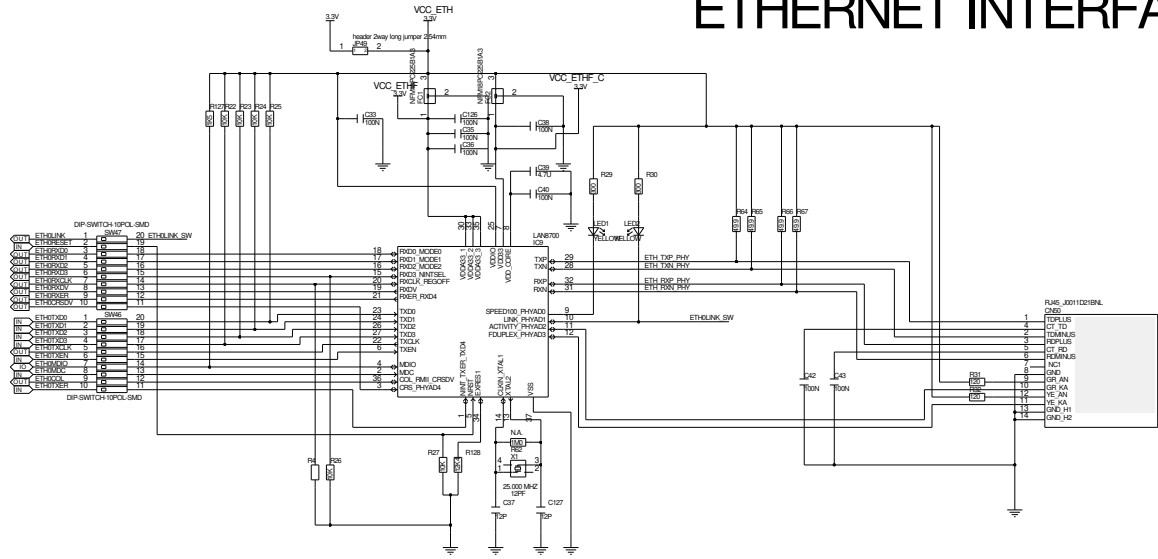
ETHERNET INTERFA

VCC_ETH
3.3V
3.3V
header 2way long jumper 2.54mm
1 JP49 2
NFM21PC225B1A3
FB1
VCC_ETHF
3.3V
NFM21PC225B1A3
FB2
VCC_ETHF_C
3.3V
1 2 3
1 2 3
R127 R22 R23 R24 R25
C33 100N
C126 100N
C35 100N
C36 100N
C38 100N
C39 4.7U
C40 100N
R29 R30
100 100
LED1 YELLOW
LED2 YELLOW
R64 R65 R66 R67
DIP-SWITCH-10POL-SMD
SW47
OUT ETH0LINK 1 20 ETH0LINK_SW
IN ETH0RESET 2 19
OUT ETH0RXD0 3 18
OUT ETH0RXD1 4 17
OUT ETH0RXD2 5 16
OUT ETH0RXD3 6 15
OUT ETH0RXCLK 7 14
OUT ETH0RXDV 8 13
OUT ETH0RXER 9 12
OUT ETH0CRSDV 10 11
SW46
IN ETH0TXD0 1 20
IN ETH0TXD1 2 19
IN ETH0TXD2 3 18
IN ETH0TXD3 4 17
OUT ETH0TXCLK 5 16
IN ETH0TXEN 6 15
IO ETH0MDIO 7 14
IN ETH0MDC 8 13
OUT ETH0COL 9 12
OUT ETH0TXER 10 11
DIP-SWITCH-10POL-SMD
LAN8700
IC9
30 39 46 1 25 7 8
VDDA33_1 VDDA33_2 VDDA33_3 VDDIO VDD33 VDD_CORE
18 RXD0_MODE0
17 RXD1_MODE1
16 RXD2_MODE2
15 RXD3_NINTSEL
20 RXCLK_REGOFF
19 RXDV
21 RXER_RXD4
23 TXD0
24 TXD1
26 TXD2
27 TXD3
22 TXCLK
6 TXEN
4 MDIO
2 MDC
36 COL_RMII_CRSDV
3 CRS_PHYAD4
TXP 29 ETH_TXP_PHY
TXN 28 ETH_TXN_PHY
RXP 32 ETH_RXP_PHY
RXN 31 ETH_RXN_PHY
SPEED100_PHYAD0 9
LINK_PHYAD1 10 ETH0LINK_SW
ACTIVITY_PHYAD2 11
FDUPLEX_PHYAD3 12
NINT_TXER_TXD4 NRST NREG1 CLKIN_XTAL1 XTAL2 VSS
5 35 34 14 13 37
RJ45_J0011D21BNL
CN50
1 TDPLUS
4 CT_TD
2 TDMINUS
3 RDPLUS
5 CT_RD
6 RDMINUS
7 NC1
8 GND
9 GR_AN
10 GR_KA
12 YE_AN
11 YE_KA
13 GND_H1
14 GND_H2
C42 100N
C43 100N
R31 120
R32 120
R4 R26
R27 R128
N.A. 1M0 R62
X1
4 3
1 2
25.000 MHZ 12PF
C37 12P
C127 12P